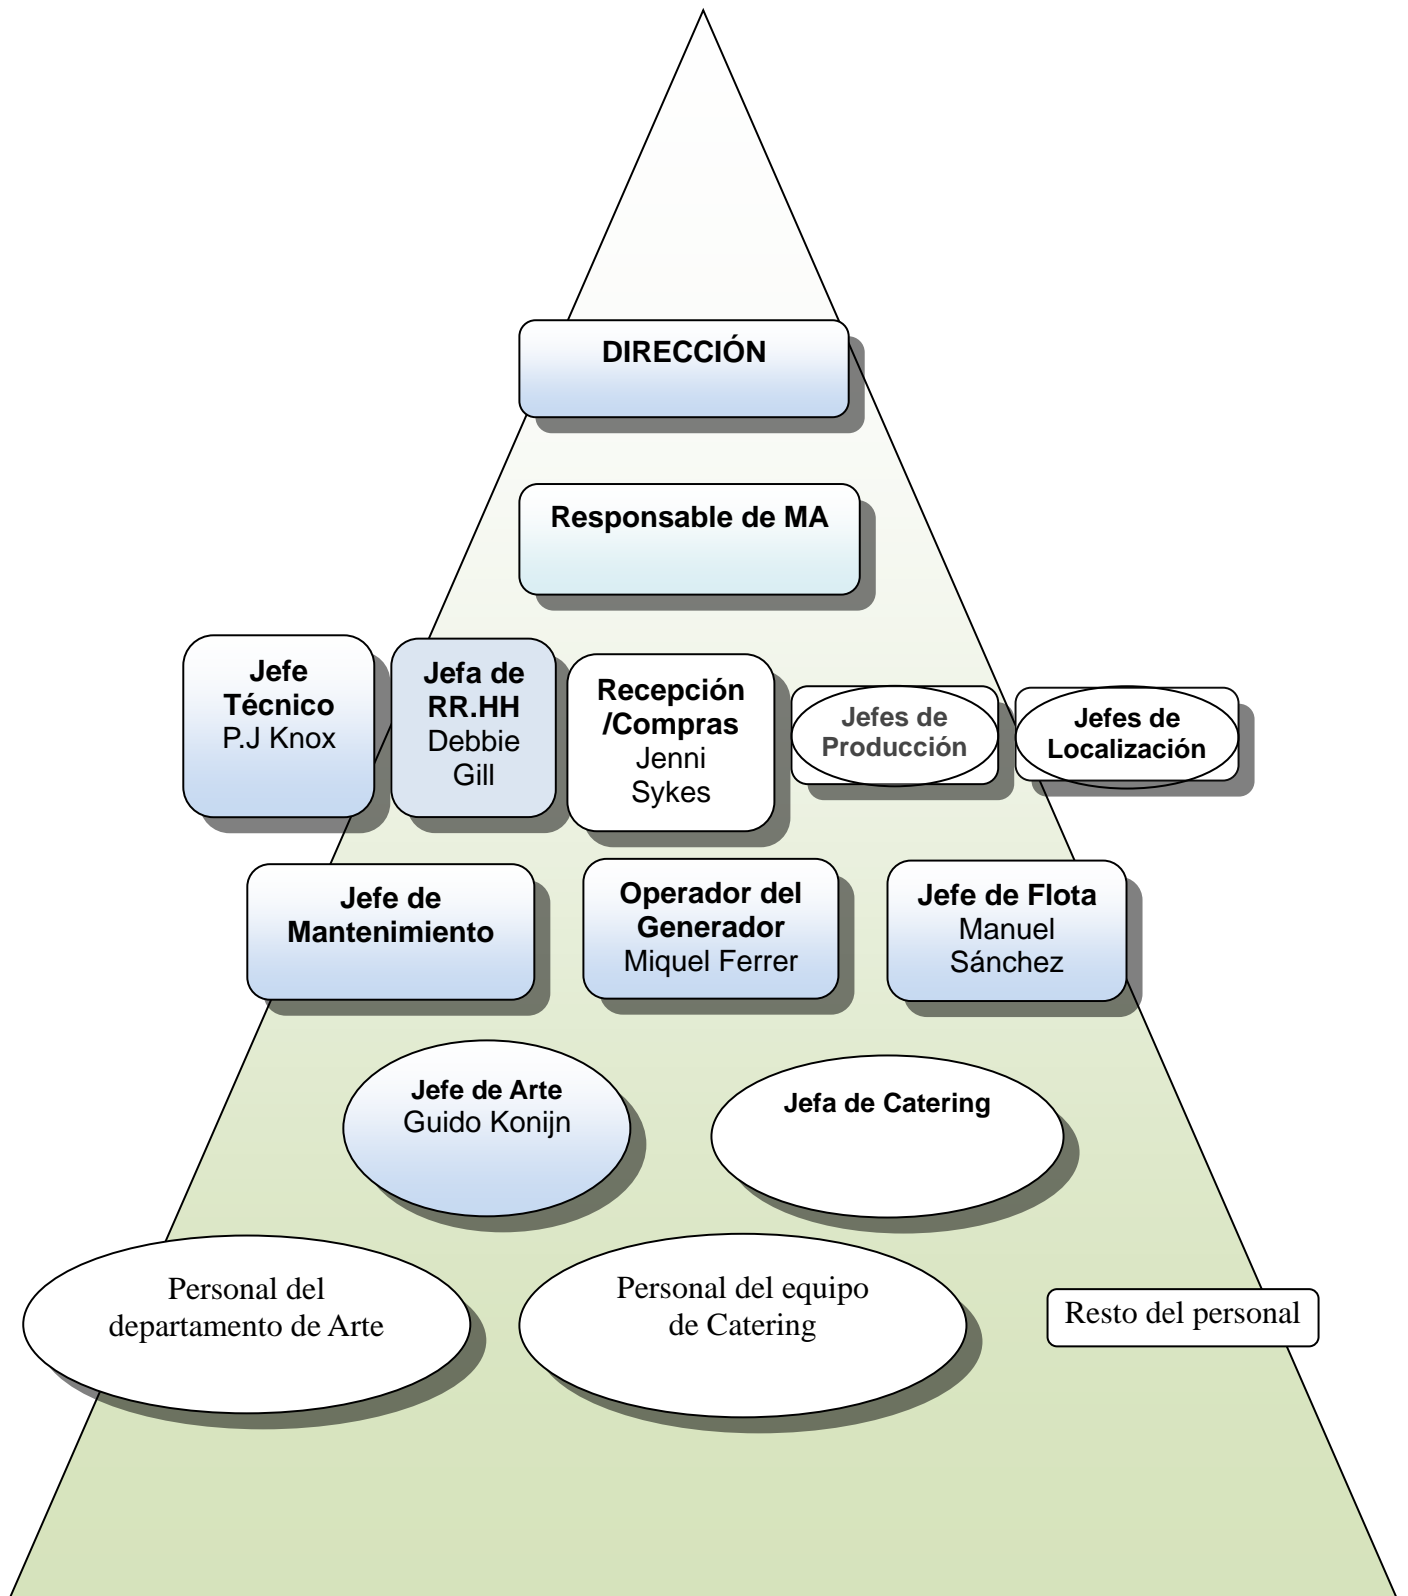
DIRECCIÓN

Responsable de MA

Jefe Técnico
P.J Knox

Jefa de RR.HH
Debbie Gill

Recepción /Compras
Jenni Sykes

Jefes de Producción

Jefes de Localización

Jefe de Mantenimiento

Operador del Generador
Miquel Ferrer

Jefe de Flota
Manuel Sánchez

Jefe de Arte
Guido Konijn

Jefa de Catering

Personal del departamento de Arte

Personal del equipo de Catering

Resto del personal